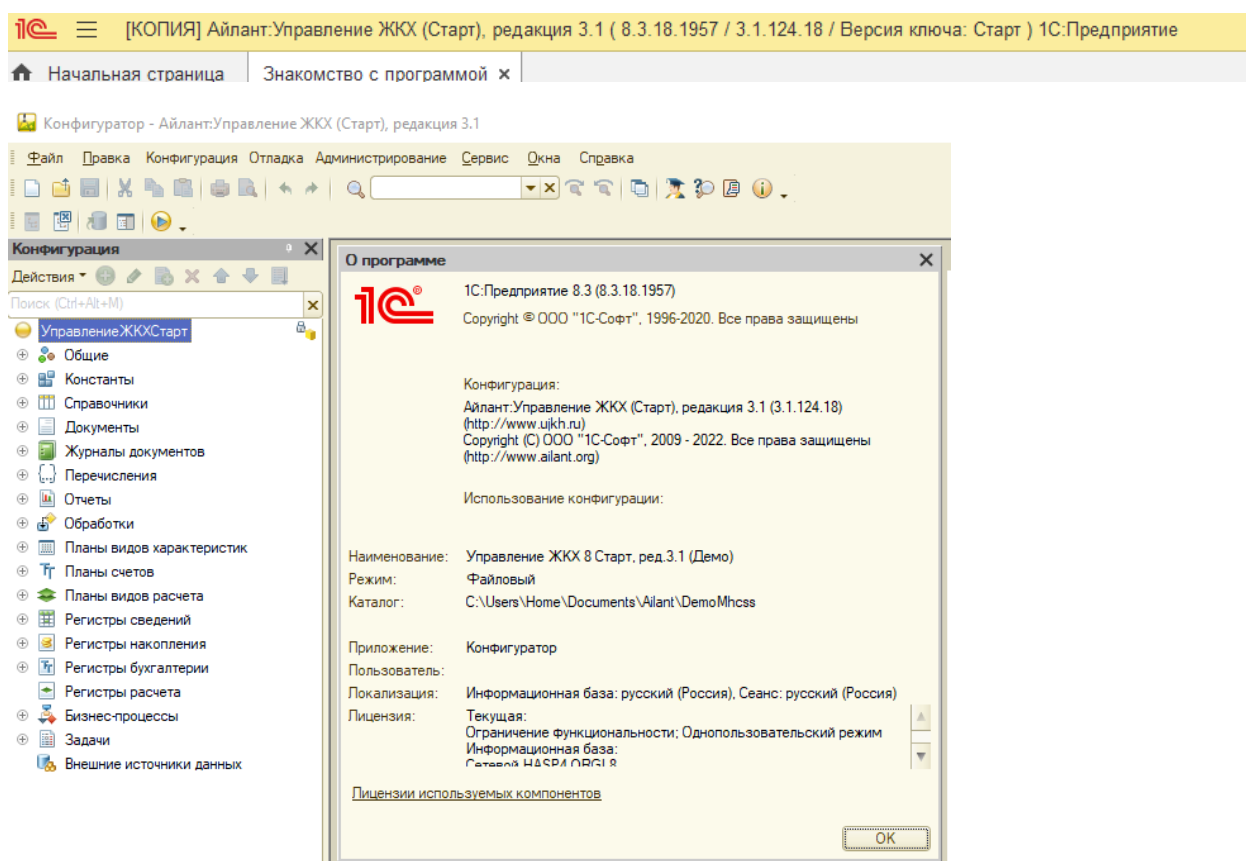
1С ☰ [КОПИЯ] Айлант:Управление ЖКХ (Старт), редакция 3.1 ( 8.3.18.1957 / 3.1.124.18 / Версия ключа: Старт ) 1С:Предприятие

Начальная страница | Знакомство с программой ×

Конфигуратор - Айлант:Управление ЖКХ (Старт), редакция 3.1

Файл Правка Конфигурация Отладка Администрирование Сервис Окна Справка

Конфигурация
Действия
Поиск (Ctrl+Alt+M)
УправлениеЖКХСтарт
Общие
Константы
Справочники
Документы
Журналы документов
Перечисления
Отчеты
Обработки
Планы видов характеристик
Планы счетов
Планы видов расчета
Регистры сведений
Регистры накопления
Регистры бухгалтерии
Регистры расчета
Бизнес-процессы
Задачи
Внешние источники данных

О программе
1С:Предприятие 8.3 (8.3.18.1957)
Copyright © ООО "1С-Софт", 1996-2020. Все права защищены

Конфигурация:
Айлант:Управление ЖКХ (Старт), редакция 3.1 (3.1.124.18)
(http://www.ujkh.ru)
Copyright (C) ООО "1С-Софт", 2009 - 2022. Все права защищены
(http://www.ailant.org)

Использование конфигурации:

Наименование: Управление ЖКХ 8 Старт, ред.3.1 (Демо)
Режим: Файловый
Каталог: C:\Users\Home\Documents\Ailant\DemoMhcss

Приложение: Конфигуратор
Пользователь:
Локализация: Информационная база: русский (Россия), Сеанс: русский (Россия)
Лицензия: Текущая:
Ограничение функциональности; Однопользовательский режим
Информационная база:
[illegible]

Лицензии используемых компонентов

OK